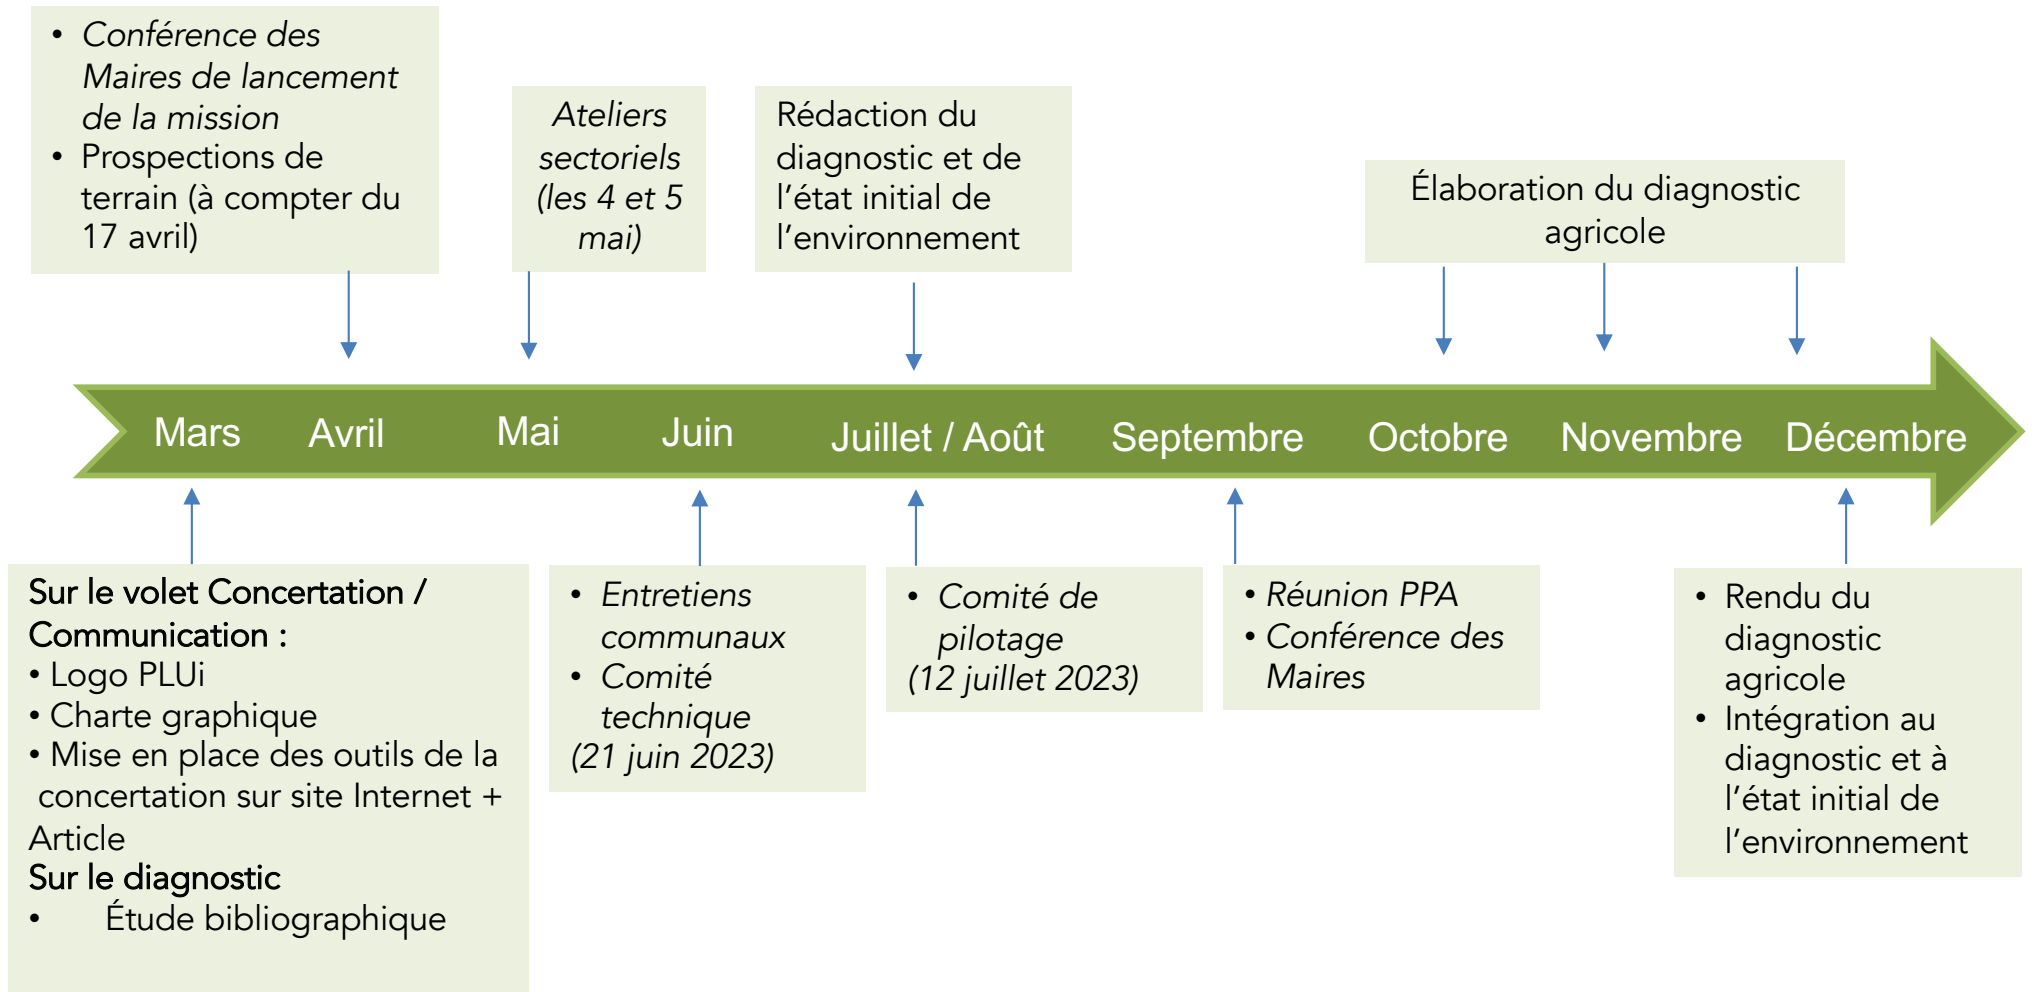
• Conférence des Maires de lancement de la mission
• Prospections de terrain (à compter du 17 avril)

Ateliers sectoriels (les 4 et 5 mai)

Rédaction du diagnostic et de l'état initial de l'environnement

Élaboration du diagnostic agricole

Mars Avril Mai Juin Juillet / Août Septembre Octobre Novembre Décembre

Sur le volet Concertation / Communication :
• Logo PLUi
• Charte graphique
• Mise en place des outils de la concertation sur site Internet + Article
Sur le diagnostic
• Étude bibliographique

• Entretiens communaux
• Comité technique (21 juin 2023)

• Comité de pilotage (12 juillet 2023)

• Réunion PPA
• Conférence des Maires

• Rendu du diagnostic agricole
• Intégration au diagnostic et à l'état initial de l'environnement